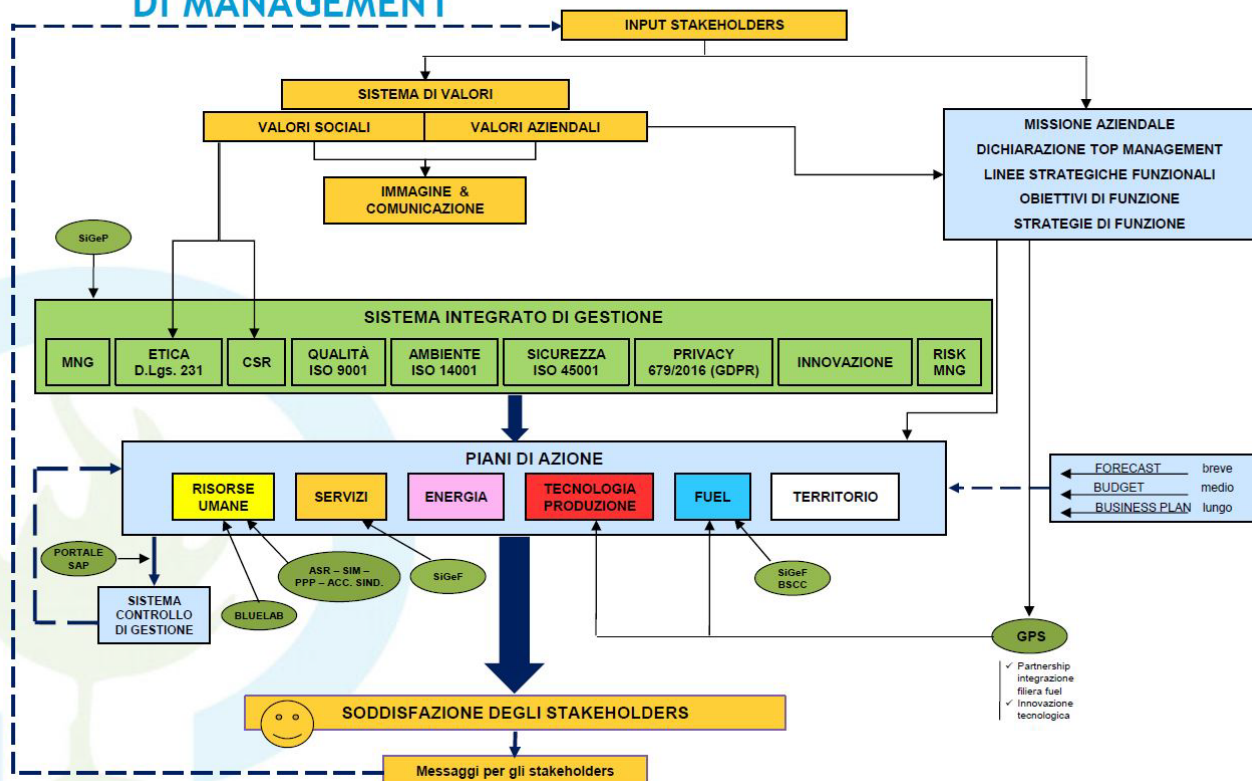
DI MANAGEMENT

INPUT STAKEHOLDERS

SISTEMA DI VALORI

VALORI SOCIALI

VALORI AZIENDALI

IMMAGINE & COMUNICAZIONE

MISSIONE AZIENDALE
DICHIARAZIONE TOP MANAGEMENT
LINEE STRATEGICHE FUNZIONALI
OBIETTIVI DI FUNZIONE
STRATEGIE DI FUNZIONE

SiGeP

SISTEMA INTEGRATO DI GESTIONE

| MNG | ETICA D.Lgs. 231 | CSR | QUALITÀ ISO 9001 | AMBIENTE ISO 14001 | SICUREZZA ISO 45001 | PRIVACY 679/2016 (GDPR) | INNOVAZIONE | RISK MNG |
|---|---|---|---|---|---|---|---|---|

PIANI DI AZIONE

| RISORSE UMANE | SERVIZI | ENERGIA | TECNOLOGIA PRODUZIONE | FUEL | TERRITORIO |
|---|---|---|---|---|---|

FORECAST breve
BUDGET medio
BUSINESS PLAN lungo

PORTALE SAP

SISTEMA CONTROLLO DI GESTIONE

BLUELAB

ASR – SIM – PPP – ACC. SIND.

SiGeF

SiGeF BSCC

GPS

✓ Partnership integrazione filiera fuel
✓ Innovazione tecnologica

SODDISFAZIONE DEGLI STAKEHOLDERS

Messaggi per gli stakeholders